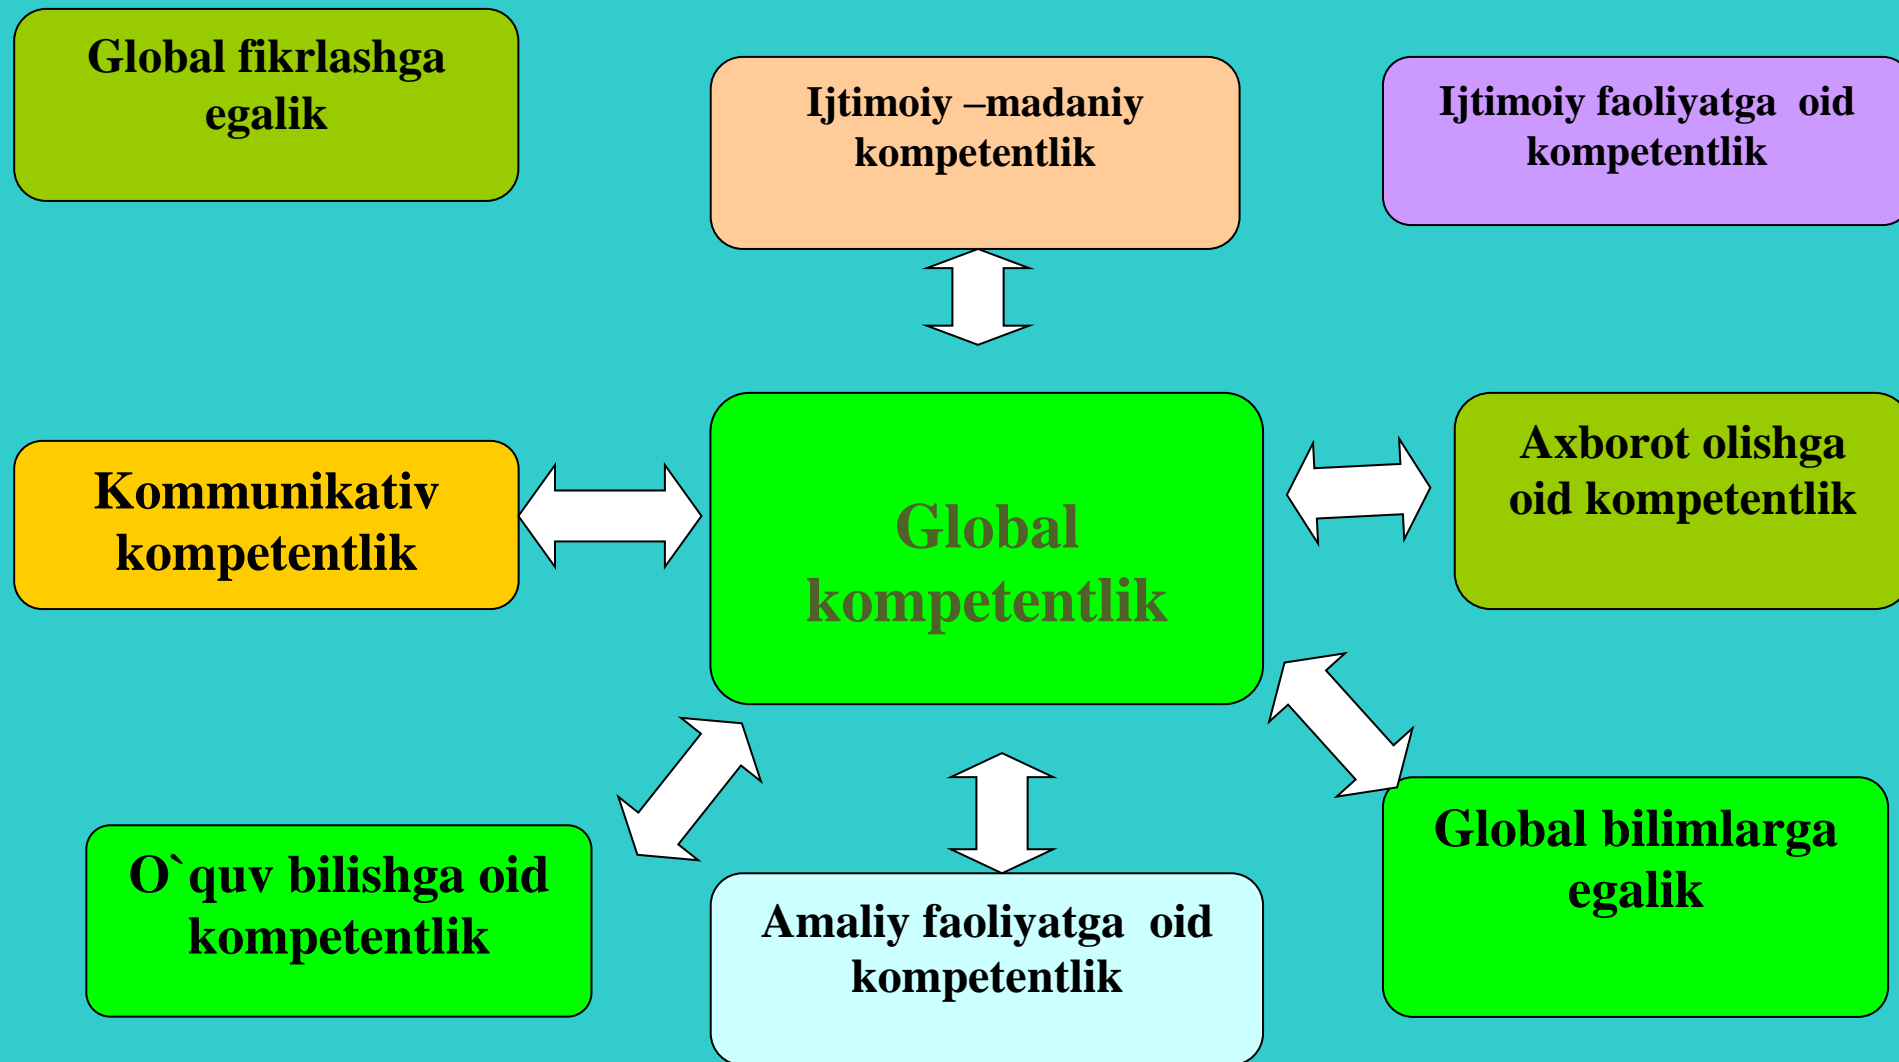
Global fikrlashga egalik

Ijtimoiy –madaniy kompetentlik

Ijtimoiy faoliyatga oid kompetentlik

Kommunikativ kompetentlik

Global kompetentlik

Axborot olishga oid kompetentlik

O`quv bilishga oid kompetentlik

Amaliy faoliyatga oid kompetentlik

Global bilimlarga egalik